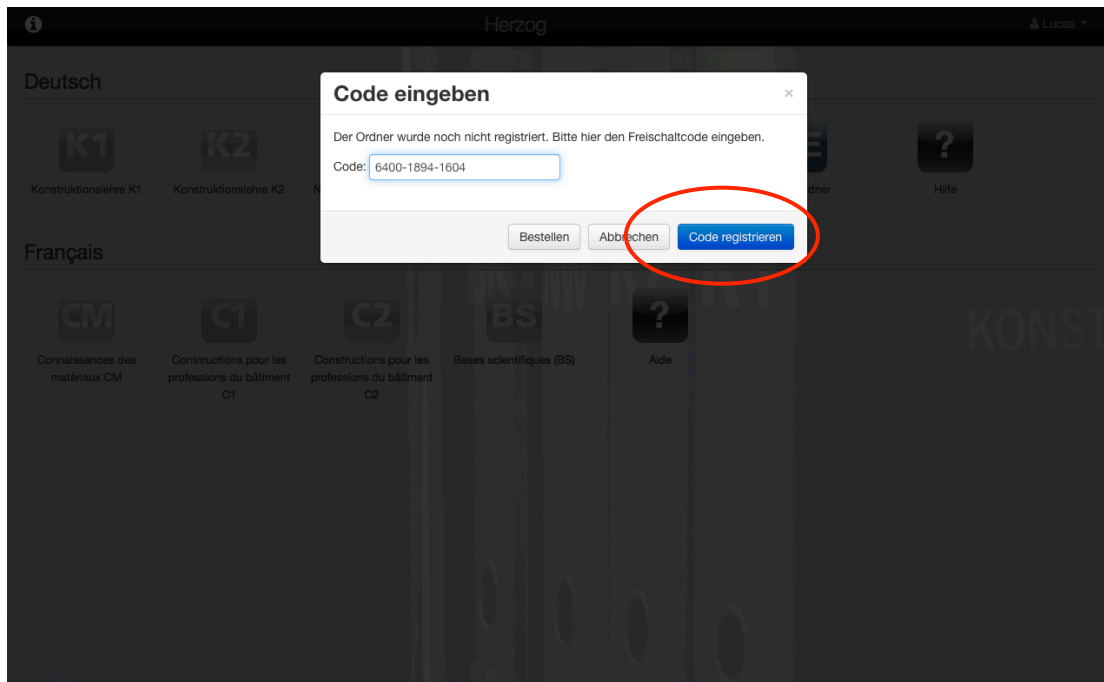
Herzog

Lucas

Deutsch

K1
Konstruktionslehre K1

K2
Konstruktionslehre K2

N

E
dner

?
Hilfe

Français

CM
Connaissances des matériaux CM

C1
Constructions pour les professions du bâtiment C1

C2
Constructions pour les professions du bâtiment C2

BS
Bases scientifiques (BS)

?
Aide

KONST

Code eingeben

×

Der Ordner wurde noch nicht registriert. Bitte hier den Freischaltcode eingeben.

Code: 6400-1894-1604

Bestellen

Abbrechen

Code registrieren